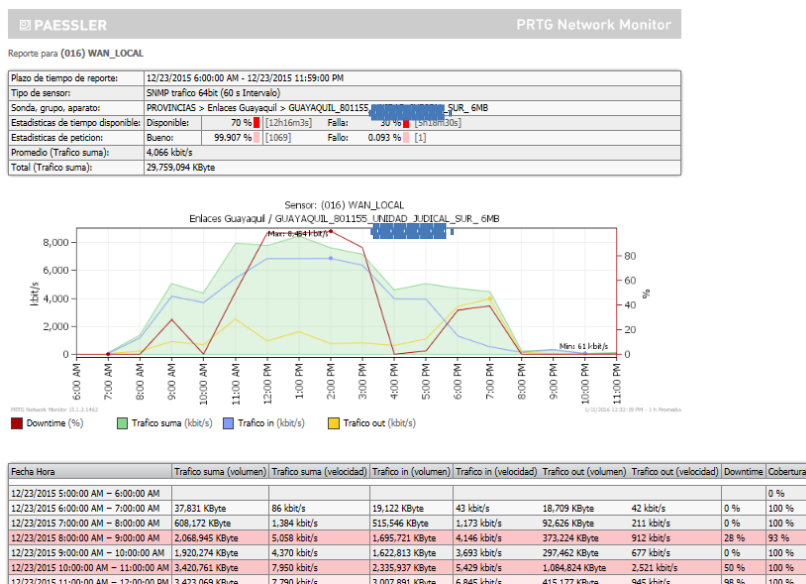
PAESSLER PRTG Network Monitor

Reporte para (016) WAN_LOCAL

| | |
|---|---|
| Plazo de tiempo de reporte: | 12/23/2015 6:00:00 AM - 12/23/2015 11:59:00 PM |
| Tipo de sensor: | SNMP trafico 64bit (60 s Intervalo) |
| Sonda, grupo, aparato: | PROVINCIAS > Enlaces Guayaquil > GUAYAQUIL_801155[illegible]SUR_ 6MB |
| Estadisticas de tiempo disponible: | Disponible: 70 % [12h16m3s] Falla: 30 % [5h18m30s] |
| Estadisticas de peticion: | Bueno: 99.907 % [1069] Fallo: 0.093 % [1] |
| Promedio (Trafico suma): | 4,066 kbit/s |
| Total (Trafico suma): | 29,759,094 KByte |

Sensor: (016) WAN_LOCAL
Enlaces Guayaquil / GUAYAQUIL_801155_UNIDAD_JUDICAL_SUR_ 6MB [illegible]

Max: 8,464 kbit/s
Min: 61 kbit/s
8,000 6,000 4,000 2,000 0
kbit/s
80 60 40 20 0
%
6:00 AM 7:00 AM 8:00 AM 9:00 AM 10:00 AM 11:00 AM 12:00 PM 1:00 PM 2:00 PM 3:00 PM 4:00 PM 5:00 PM 6:00 PM 7:00 PM 8:00 PM 9:00 PM 10:00 PM 11:00 PM
PRTG Network Monitor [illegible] 1/1/2016 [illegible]

Downtime (%) Trafico suma (kbit/s) Trafico in (kbit/s) Trafico out (kbit/s)

| Fecha Hora | Trafico suma (volumen) | Trafico suma (velocidad) | Trafico in (volumen) | Trafico in (velocidad) | Trafico out (volumen) | Trafico out (velocidad) | Downtime | Cobertura |
|---|---|---|---|---|---|---|---|---|
| 12/23/2015 5:00:00 AM – 6:00:00 AM | | | | | | | | 0 % |
| 12/23/2015 6:00:00 AM – 7:00:00 AM | 37,831 KByte | 86 kbit/s | 19,122 KByte | 43 kbit/s | 18,709 KByte | 42 kbit/s | 0 % | 100 % |
| 12/23/2015 7:00:00 AM – 8:00:00 AM | 608,172 KByte | 1,384 kbit/s | 515,546 KByte | 1,173 kbit/s | 92,626 KByte | 211 kbit/s | 0 % | 100 % |
| 12/23/2015 8:00:00 AM – 9:00:00 AM | 2,068,945 KByte | 5,058 kbit/s | 1,695,721 KByte | 4,146 kbit/s | 373,224 KByte | 912 kbit/s | 28 % | 93 % |
| 12/23/2015 9:00:00 AM – 10:00:00 AM | 1,920,274 KByte | 4,370 kbit/s | 1,622,813 KByte | 3,693 kbit/s | 297,462 KByte | 677 kbit/s | 0 % | 100 % |
| 12/23/2015 10:00:00 AM – 11:00:00 AM | 3,420,761 KByte | 7,950 kbit/s | 2,335,937 KByte | 5,429 kbit/s | 1,084,824 KByte | 2,521 kbit/s | 50 % | 100 % |
| 12/23/2015 11:00:00 AM – 12:00:00 PM | 3,423,069 KByte | 7,790 kbit/s | 3,007,891 KByte | 6,845 kbit/s | 415,177 KByte | 945 kbit/s | 98 % | 100 % |